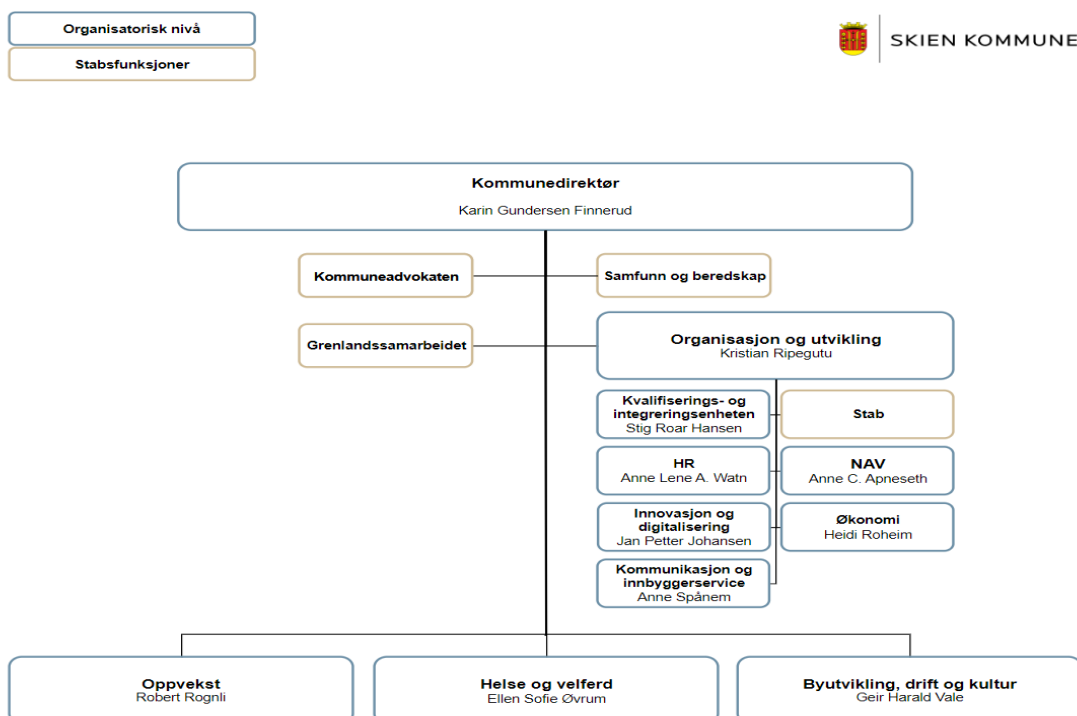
Organisatorisk nivå

Stabsfunksjoner

SKIEN KOMMUNE

Kommunedirektør
Karin Gundersen Finnerud

Kommuneadvokaten

Samfunn og beredskap

Grenlandssamarbeidet

Organisasjon og utvikling
Kristian Ripegutu

Kvalifiserings- og integreringsenheten
Stig Roar Hansen

Stab

HR
Anne Lene A. Watn

NAV
Anne C. Apneseth

Innovasjon og digitalisering
Jan Petter Johansen

Økonomi
Heidi Roheim

Kommunikasjon og innbyggerservice
Anne Spånem

Oppvekst
Robert Rognli

Helse og velferd
Ellen Sofie Øvrum

Byutvikling, drift og kultur
Geir Harald Vale